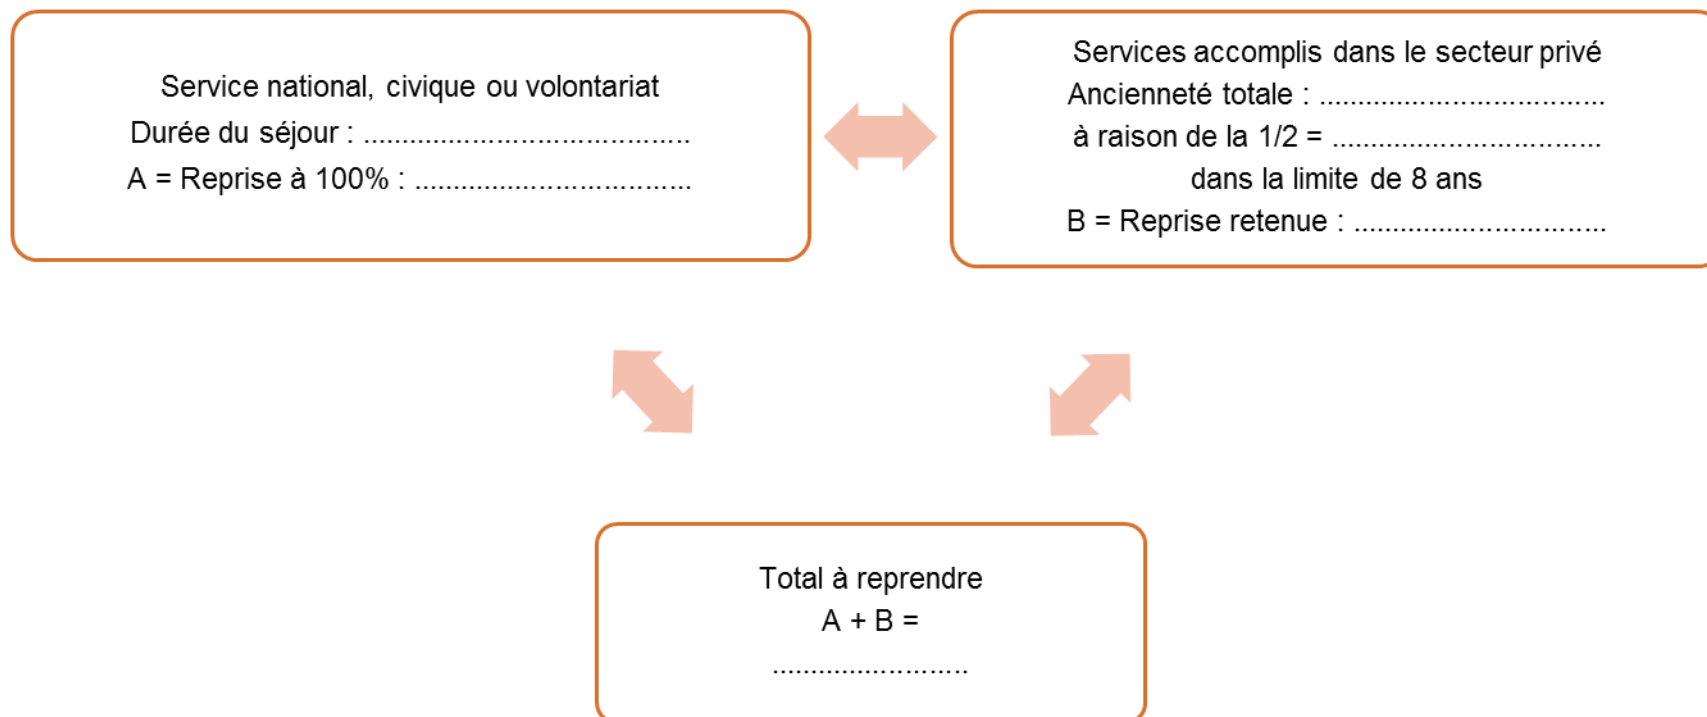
Service national, civique ou volontariat
Durée du séjour : ........................................
A = Reprise à 100% : ..................................

Services accomplis dans le secteur privé
Ancienneté totale : ...................................
à raison de la 1/2 = .................................
dans la limite de 8 ans
B = Reprise retenue : ...............................

Total à reprendre
A + B =
.........................